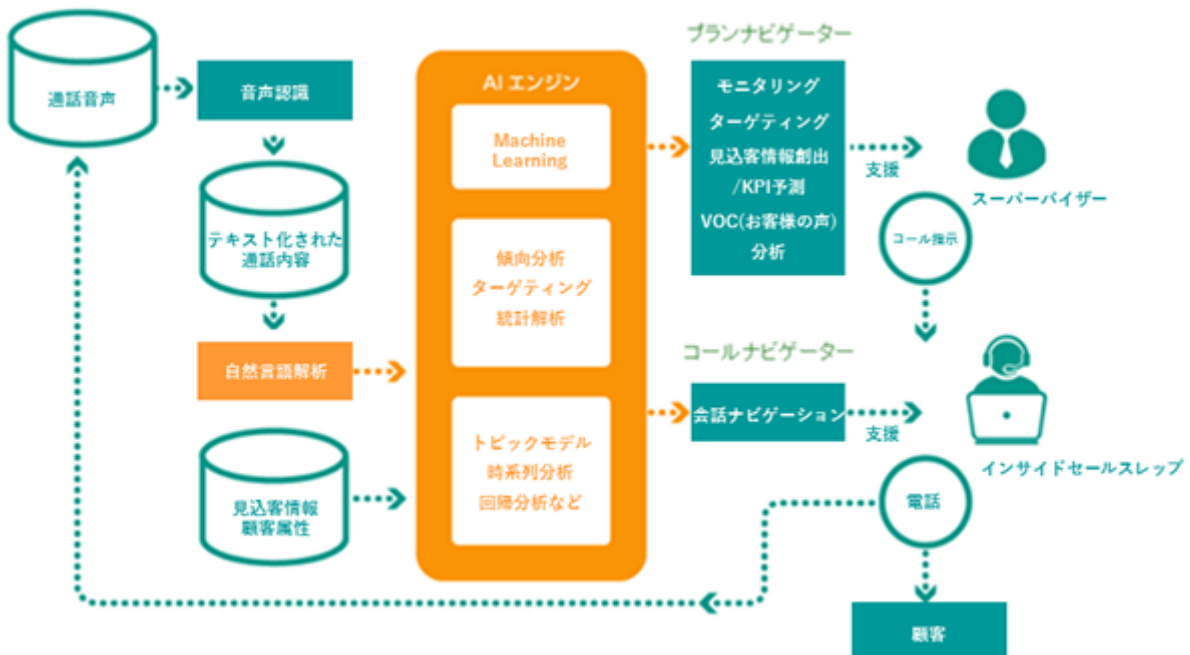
通話音声

音声認識

テキスト化された通話内容

自然言語解析

見込客情報
顧客属性

AI エンジン

Machine Learning

傾向分析
ターゲティング
統計解析

トピックモデル
時系列分析
回帰分析など

プランナビゲーター

モニタリング
ターゲティング
見込客情報創出
/KPI予測
VOC(お客様の声)
分析

支援

スーパーバイザー

コール指示

コールナビゲーター

会話ナビゲーション

支援

インサイドセールスレップ

電話

顧客